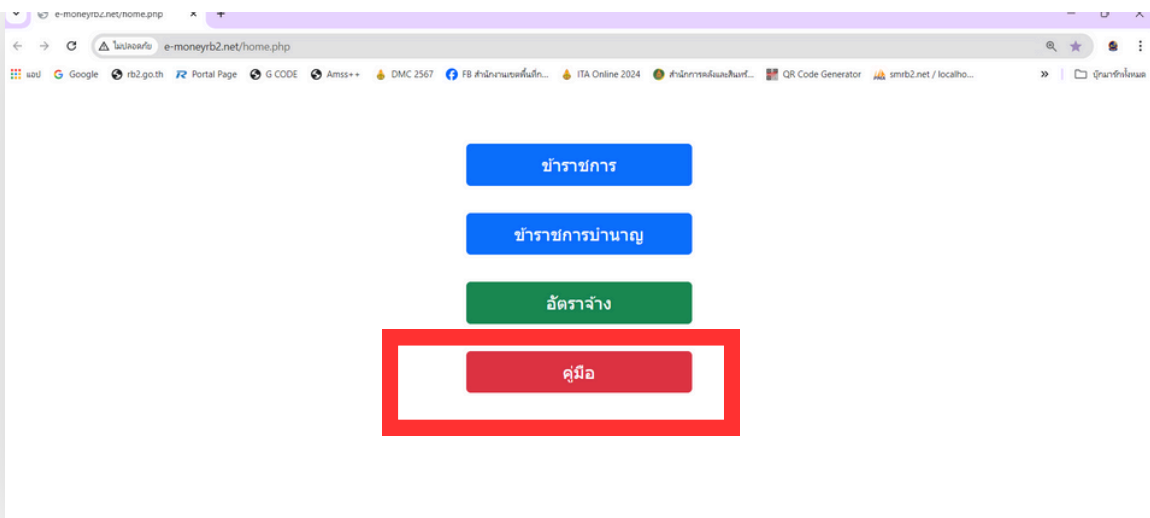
e-moneyrb2.net/home.php ×
+

ไม่ปลอดภัย e-moneyrb2.net/home.php

แอป Google rb2.go.th Portal Page G CODE Amss++ DMC 2567 FB สำนักงานเขตพื้นที... ITA Online 2024 สำนักการคลังและสินทร... QR Code Generator smrb2.net / localho... » บุ๊กมาร์กทั้งหมด

ข้าราชการ

ข้าราชการบำนาญ

อัตราจ้าง

คู่มือ